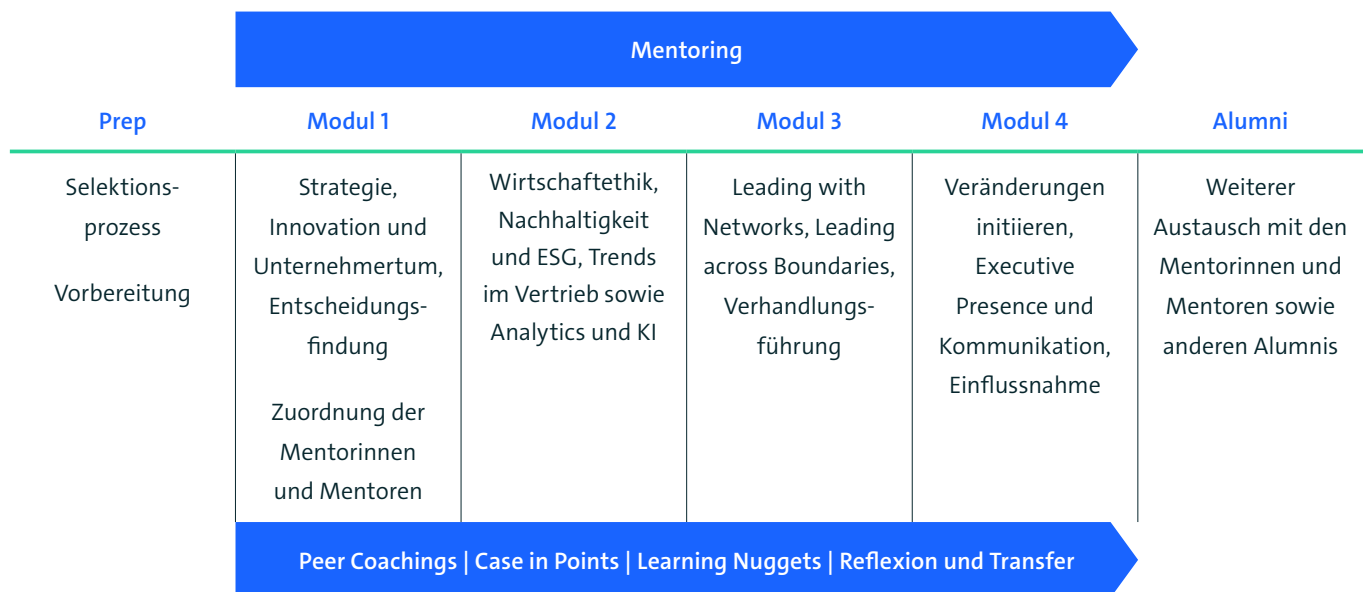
Mentoring

| Prep | Modul 1 | Modul 2 | Modul 3 | Modul 4 | Alumni |
|---|---|---|---|---|---|
| Selektionsprozess<br><br>Vorbereitung | Strategie, Innovation und Unternehmertum, Entscheidungsfindung<br><br>Zuordnung der Mentorinnen und Mentoren | Wirtschaftethik, Nachhaltigkeit und ESG, Trends im Vertrieb sowie Analytics und KI | Leading with Networks, Leading across Boundaries, Verhandlungsführung | Veränderungen initiieren, Executive Presence und Kommunikation, Einflussnahme | Weiterer Austausch mit den Mentorinnen und Mentoren sowie anderen Alumnis |

Peer Coachings | Case in Points | Learning Nuggets | Reflexion und Transfer